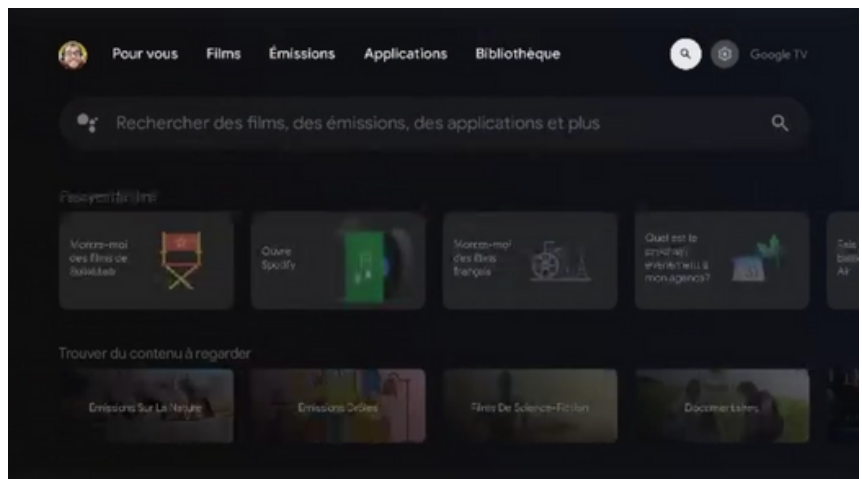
Pour vous Films Émissions Applications Bibliothèque Google TV

Rechercher des films, des émissions, des applications et plus

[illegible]

Montre-moi des films de Bollywood

Ouvre Spotify

Montre-moi des films français

Quel est le prochain événement à mon agenda?

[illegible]

Trouver du contenu à regarder

Émissions Sur La Nature

Émissions Drôles

Films De Science-Fiction

Documentaires